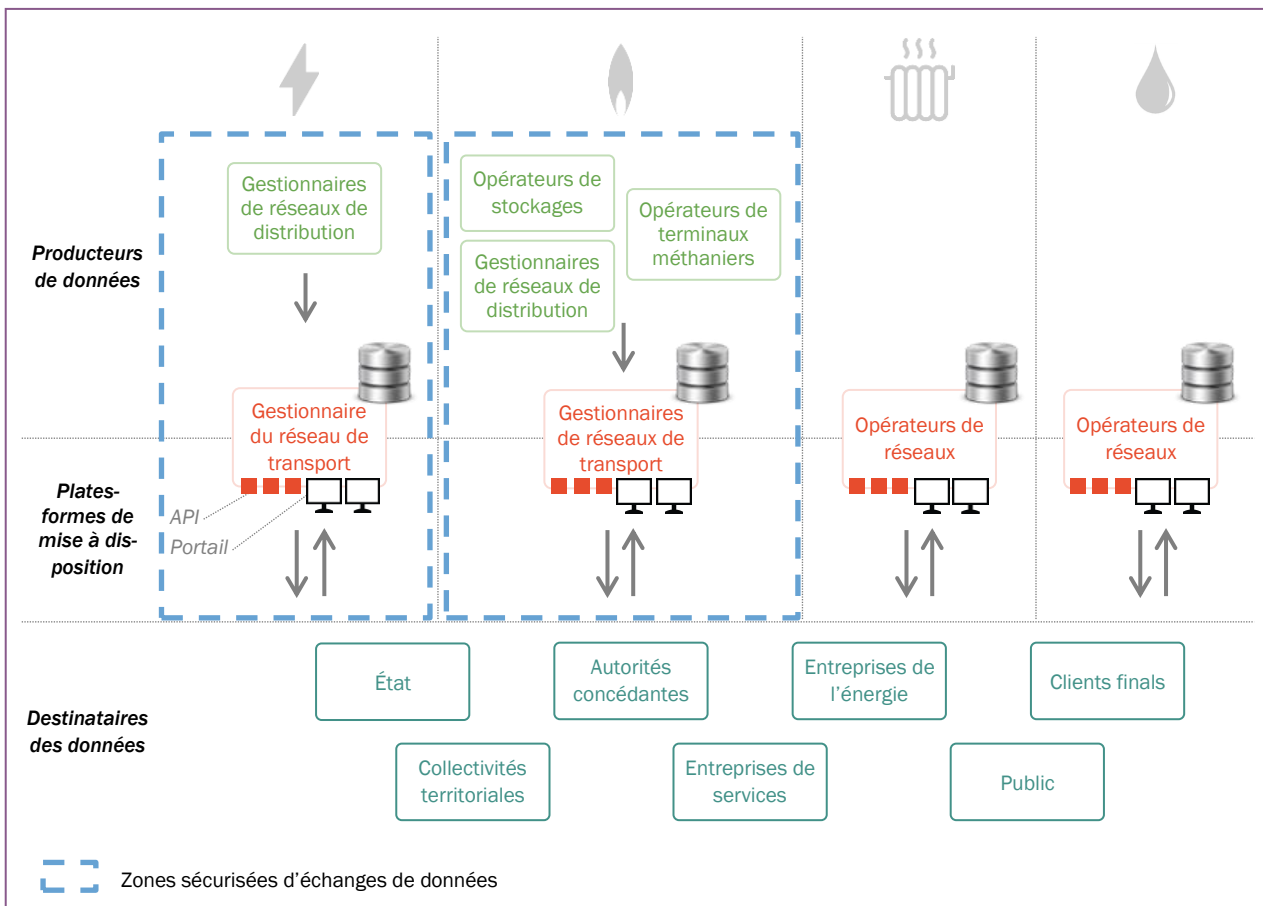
Producteurs de données

Gestionnaires de réseaux de distribution

Gestionnaire du réseau de transport

API

Portail

Opérateurs de stockages

Opérateurs de terminaux méthaniers

Gestionnaires de réseaux de distribution

Gestionnaires de réseaux de transport

Opérateurs de réseaux

Opérateurs de réseaux

Plates-formes de mise à disposition

Destinataires des données

État

Autorités concédantes

Entreprises de l'énergie

Clients finals

Collectivités territoriales

Entreprises de services

Public

Zones sécurisées d'échanges de données